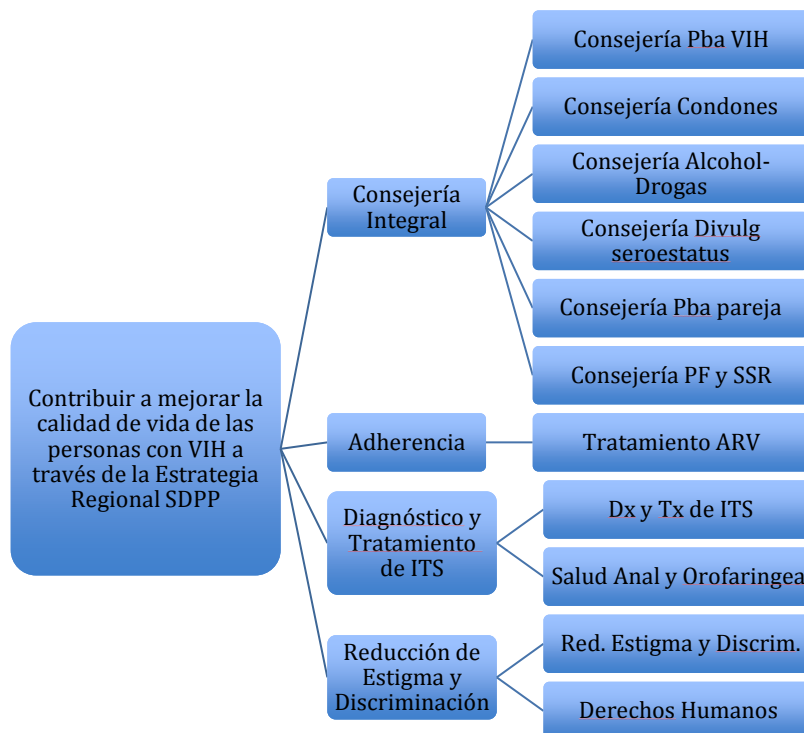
Contribuir a mejorar la calidad de vida de las personas con VIH a través de la Estrategia Regional SDPP

Consejería Integral

Consejería Pba VIH

Consejería Condones

Consejería Alcohol-Drogas

Consejería Divulg seroestatus

Consejería Pba pareja

Consejería PF y SSR

Adherencia

Tratamiento ARV

Diagnóstico y Tratamiento de ITS

Dx y Tx de ITS

Salud Anal y Orofaringea

Reducción de Estigma y Discriminación

Red. Estigma y Discrim.

Derechos Humanos